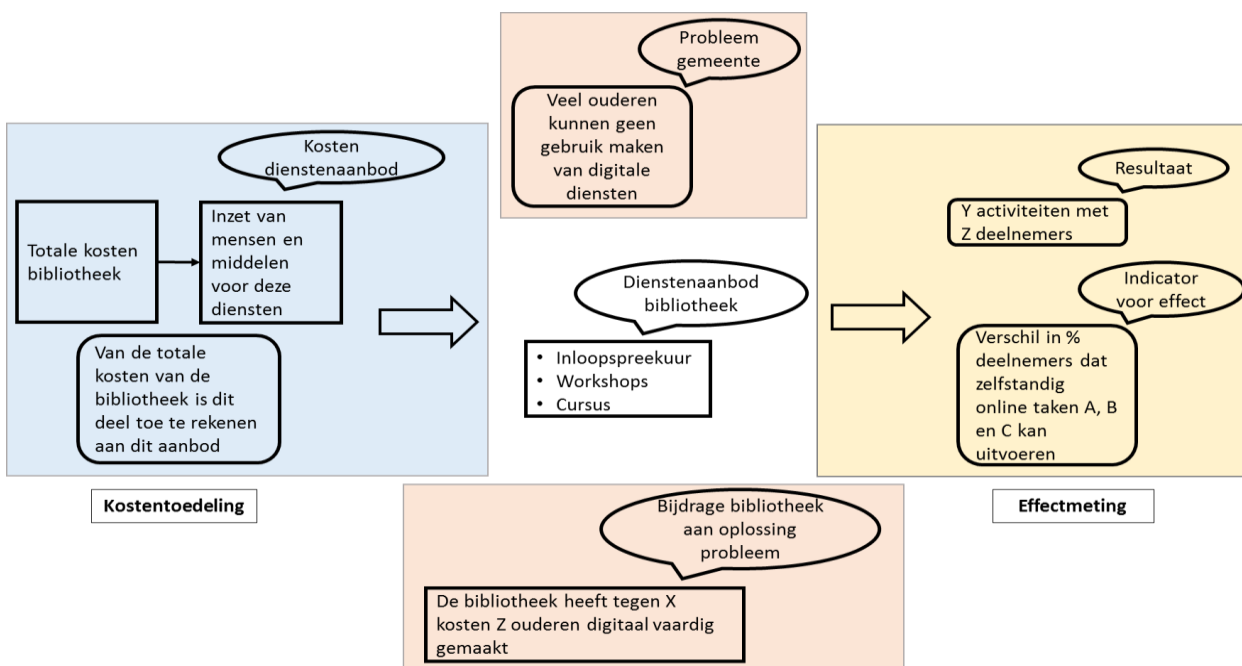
Probleem gemeente

Veel ouderen kunnen geen gebruik maken van digitale diensten

Kosten dienstenaanbod

Totale kosten bibliotheek

Inzet van mensen en middelen voor deze diensten

Van de totale kosten van de bibliotheek is dit deel toe te rekenen aan dit aanbod

Dienstenaanbod bibliotheek

- Inloopspreekuur
- Workshops
- Cursus

Resultaat

Y activiteiten met Z deelnemers

Indicator voor effect

Verschil in % deelnemers dat zelfstandig online taken A, B en C kan uitvoeren

Kostentoedeling

Effectmeting

Bijdrage bibliotheek aan oplossing probleem

De bibliotheek heeft tegen X kosten Z ouderen digitaal vaardig gemaakt